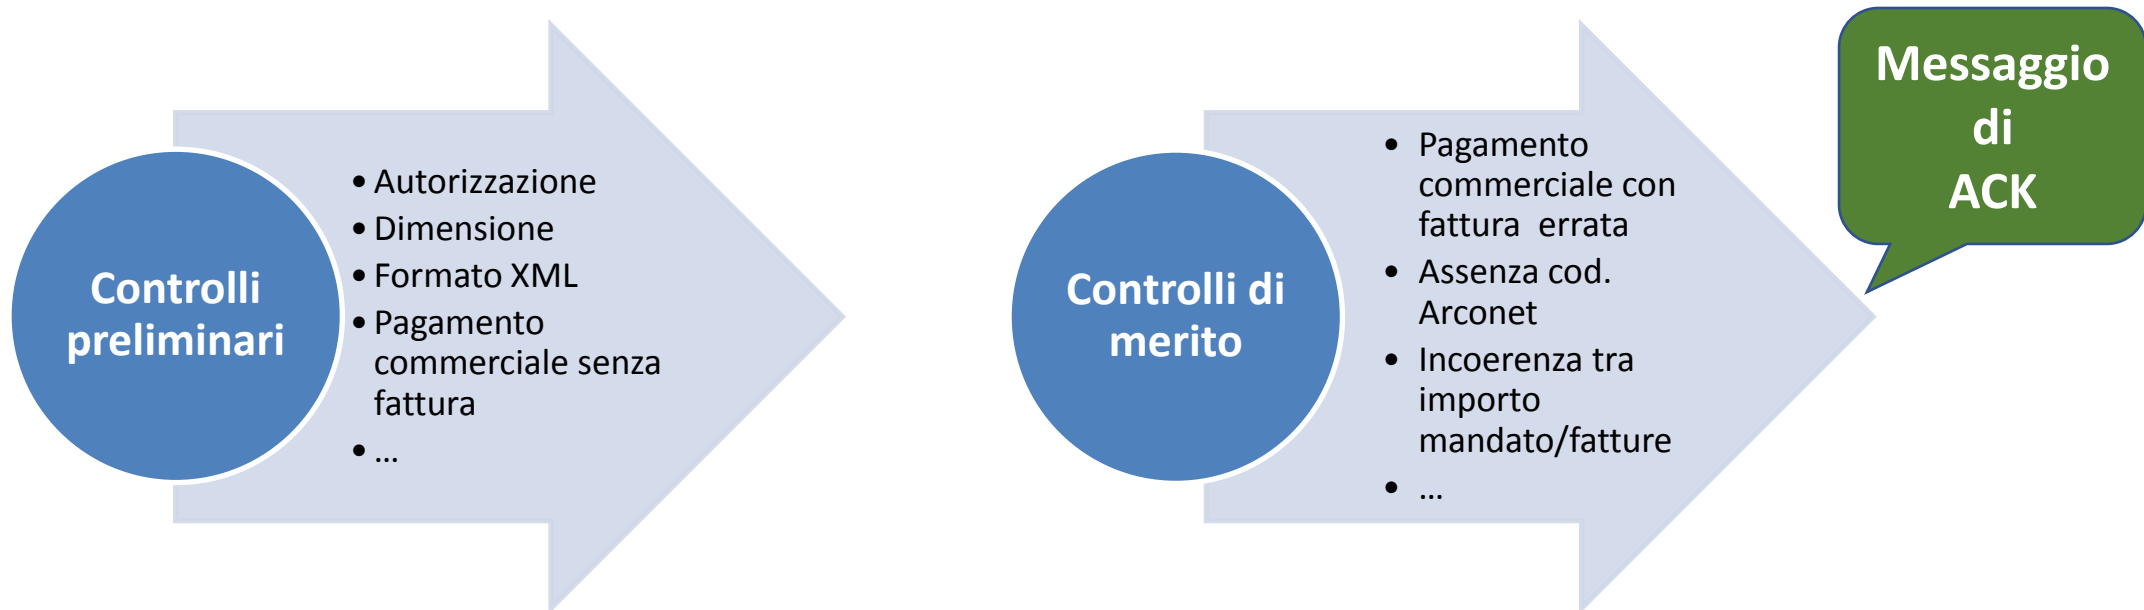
Controlli preliminari

- Autorizzazione
- Dimensione
- Formato XML
- Pagamento commerciale senza fattura
- …

Controlli di merito

- Pagamento commerciale con fattura errata
- Assenza cod. Arconet
- Incoerenza tra importo mandato/fatture
- …

Messaggio di ACK